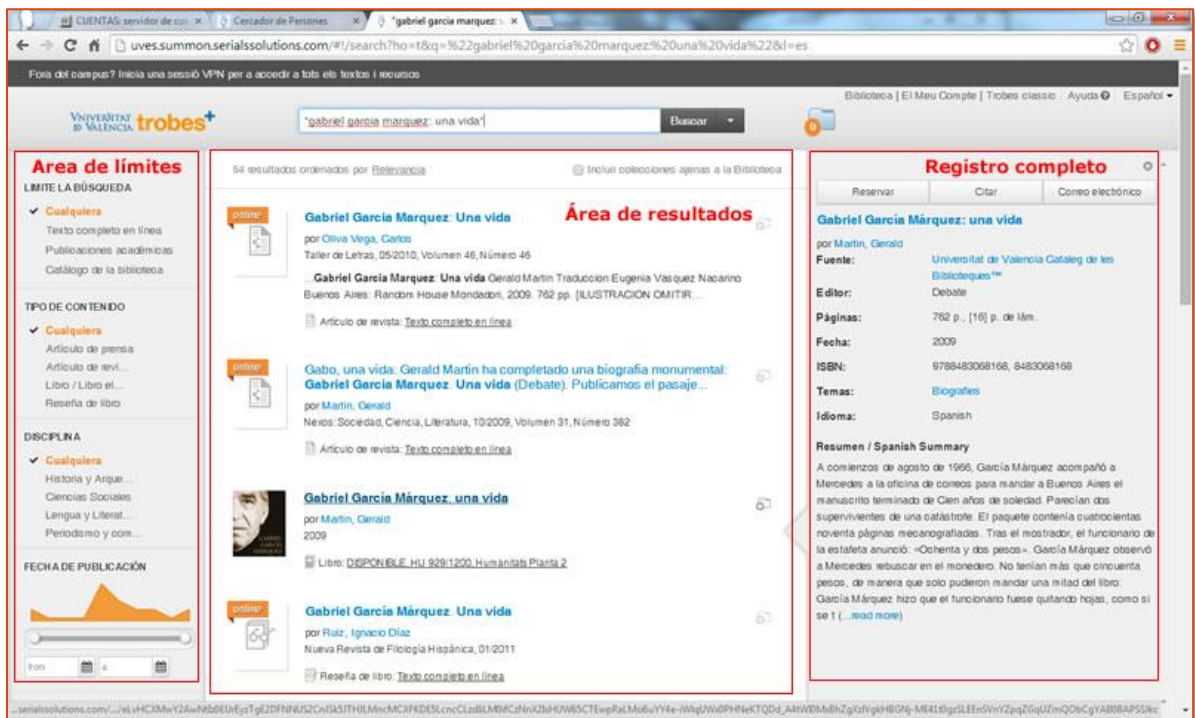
CUENTAS: servidor de co ×
Cercador de Persones ×
"gabriel garcia marquez ×

uves.summon.serialssolutions.com/#!/search?ho=t&q=%22gabriel%20garcia%20marquez%20una%20vida%22&l=es

Fora del campus? Inicia una sessió VPN per a accedir a tots els textos i recursos

Biblioteca | El Meu Compte | Trobes clàssic Ayuda Español

Universitat de València trobes+

"gabriel garcia marquez: una vida"

Buscar

Area de límites

LÍMITE LA BÚSQUEDA
✔ Cualquiera
Texto completo en línea
Publicaciones académicas
Catálogo de la biblioteca

TIPO DE CONTENIDO
✔ Cualquiera
Artículo de prensa
Artículo de revi...
Libro / Libro el...
Reseña de libro

DISCIPLINA
✔ Cualquiera
Historia y Arque...
Ciencias Sociales
Lengua y Literat...
Periodismo y com...

FECHA DE PUBLICACIÓN

from

54 resultados ordenados por Relevancia

Incluir colecciones ajenas a la Biblioteca

Área de resultados

online
Gabriel Garcia Marquez: Una vida
por Oliva Vega, Carlos
Taller de Letras, 05/2010, Volumen 46, Número 46
...Gabriel Garcia Marquez: Una vida Gerald Martin Traduccion Eugenia Vasquez Nacarino Buenos Aires: Random House Mondadori, 2009. 762 pp. [ILUSTRACION OMITIR...
Artículo de revista: Texto completo en línea

online
Gabo, una vida: Gerald Martin ha completado una biografía monumental: Gabriel Garcia Marquez. Una vida (Debate). Publicamos el pasaje...
por Martin, Gerald
Nexos: Sociedad, Ciencia, Literatura, 10/2009, Volumen 31, Número 382
Artículo de revista: Texto completo en línea

Gabriel García Márquez: una vida
por Martin, Gerald
2009
Libro: DISPONIBLE, HU 929/1200, Humanitats Planta 2

online
Gabriel García Márquez. Una vida
por Ruiz, Ignacio Díaz
Nueva Revista de Filología Hispánica, 01/2011
Reseña de libro: Texto completo en línea

Registro completo

Reservar
Citar
Correo electrónico

Gabriel García Márquez: una vida
por Martin, Gerald

| Fuente: | Universitat de València Catàleg de les Biblioteques™ |
|---|---|
| Editor: | Debate |
| Páginas: | 762 p., [16] p. de lám. |
| Fecha: | 2009 |
| ISBN: | 9788483068168, 8483068168 |
| Temas: | Biografías |
| Idioma: | Spanish |

Resumen / Spanish Summary
A comienzos de agosto de 1966, García Márquez acompañó a Mercedes a la oficina de correos para mandar a Buenos Aires el manuscrito terminado de Cien años de soledad. Parecían dos supervivientes de una catástrofe. El paquete contenía cuatrocientas noventa páginas mecanografiadas. Tras el mostrador, el funcionario de la estafeta anunció: «Ochenta y dos pesos». García Márquez observó a Mercedes rebuscar en el monedero. No tenían más que cincuenta pesos, de manera que solo pudieron mandar una mitad del libro: García Márquez hizo que el funcionario fuese quitando hojas, como si se t (...read more)

...serialssolutions.com/.../eLvHCXMwY2AwNtb0EUrEysTgE2DFNNUS2CnISk5JTHJLMncMCXFKDESLcncCLzdBLM0tCzNnX2bHUW65CTEwpRaLMo6uYY4e-iWlqUWs0PHNeKTQDd_A4tWDMsBhZgXzNgkHBGNj-ME41t0gzSLEEnSVmY2pqZGqUZmQObCgYAB8BAPSSkc